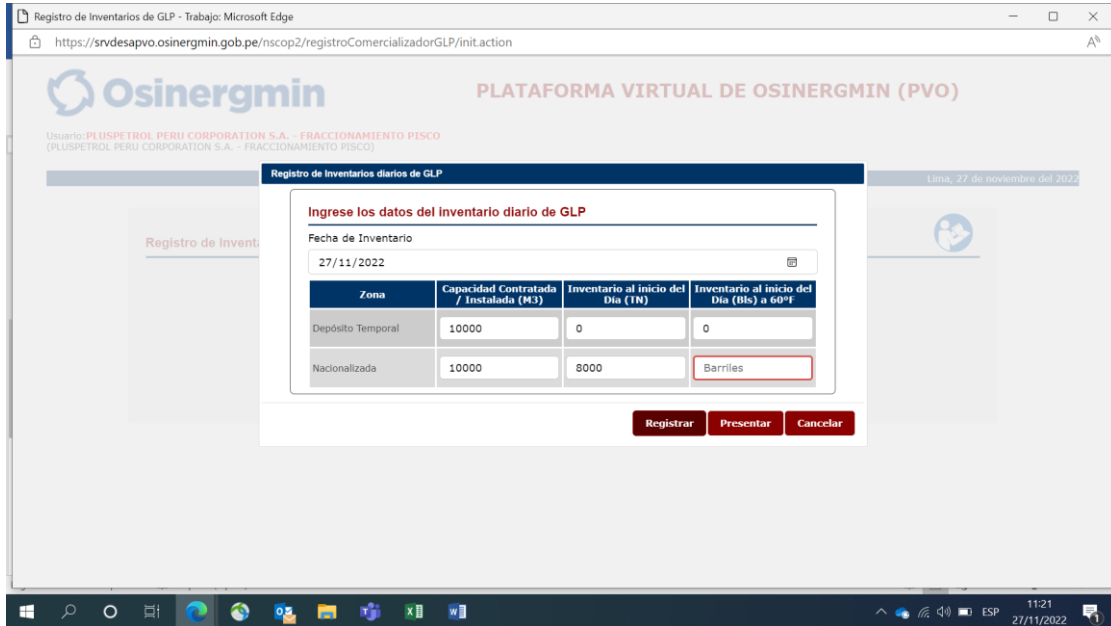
Registro de Inventarios de GLP - Trabajo: Microsoft Edge

https://srvdesapvo.osinergmin.gob.pe/nscop2/registroComercializadorGLP/init.action

Osinergmin

PLATAFORMA VIRTUAL DE OSINERGMIN (PVO)

Usuario: PLUSPETROL PERU CORPORATION S.A. - FRACCIONAMIENTO PISCO
(PLUSPETROL PERU CORPORATION S.A. - FRACCIONAMIENTO PISCO)

Lima, 27 de noviembre del 2022

Registro de Inventa

Registro de Inventarios diarios de GLP

Ingrese los datos del inventario diario de GLP

Fecha de Inventario

27/11/2022

| Zona | Capacidad Contratada / Instalada (M3) | Inventario al inicio del Día (TN) | Inventario al inicio del Día (Bls) a 60°F |
|---|---|---|---|
| Depósito Temporal | 10000 | 0 | 0 |
| Nacionalizada | 10000 | 8000 | Barriles |

Registrar Presentar Cancelar

ESP 11:21 27/11/2022